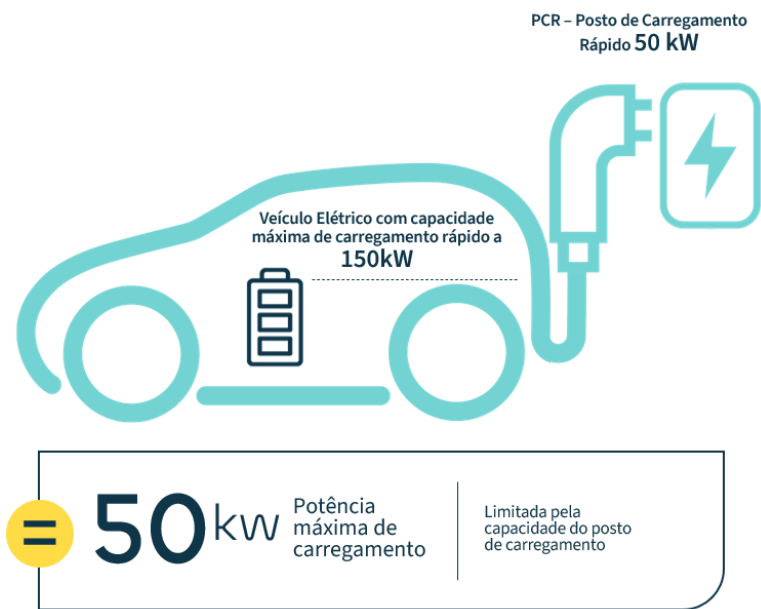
PCR – Posto de Carregamento Rápido 50 kW

Veículo Elétrico com capacidade máxima de carregamento rápido a 150kW

= 50 kW Potência máxima de carregamento

Limitada pela capacidade do posto de carregamento